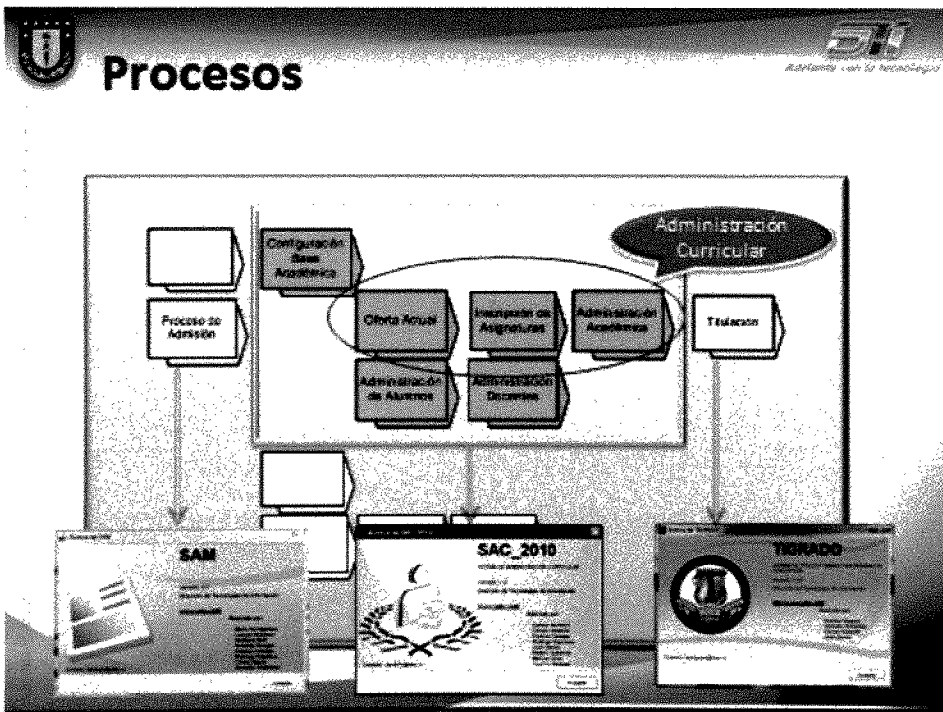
Procesos

SII
Avanzamos con la tecnología

Administración Curricular

Configuración Base Académica

Proceso de Admisión

Oferta Actual

Inscripción de Asignaturas

Administración Académica

Titulación

Administración de Alumnos

Administración Docentes

SAM

SAC_2010

TIGRADO